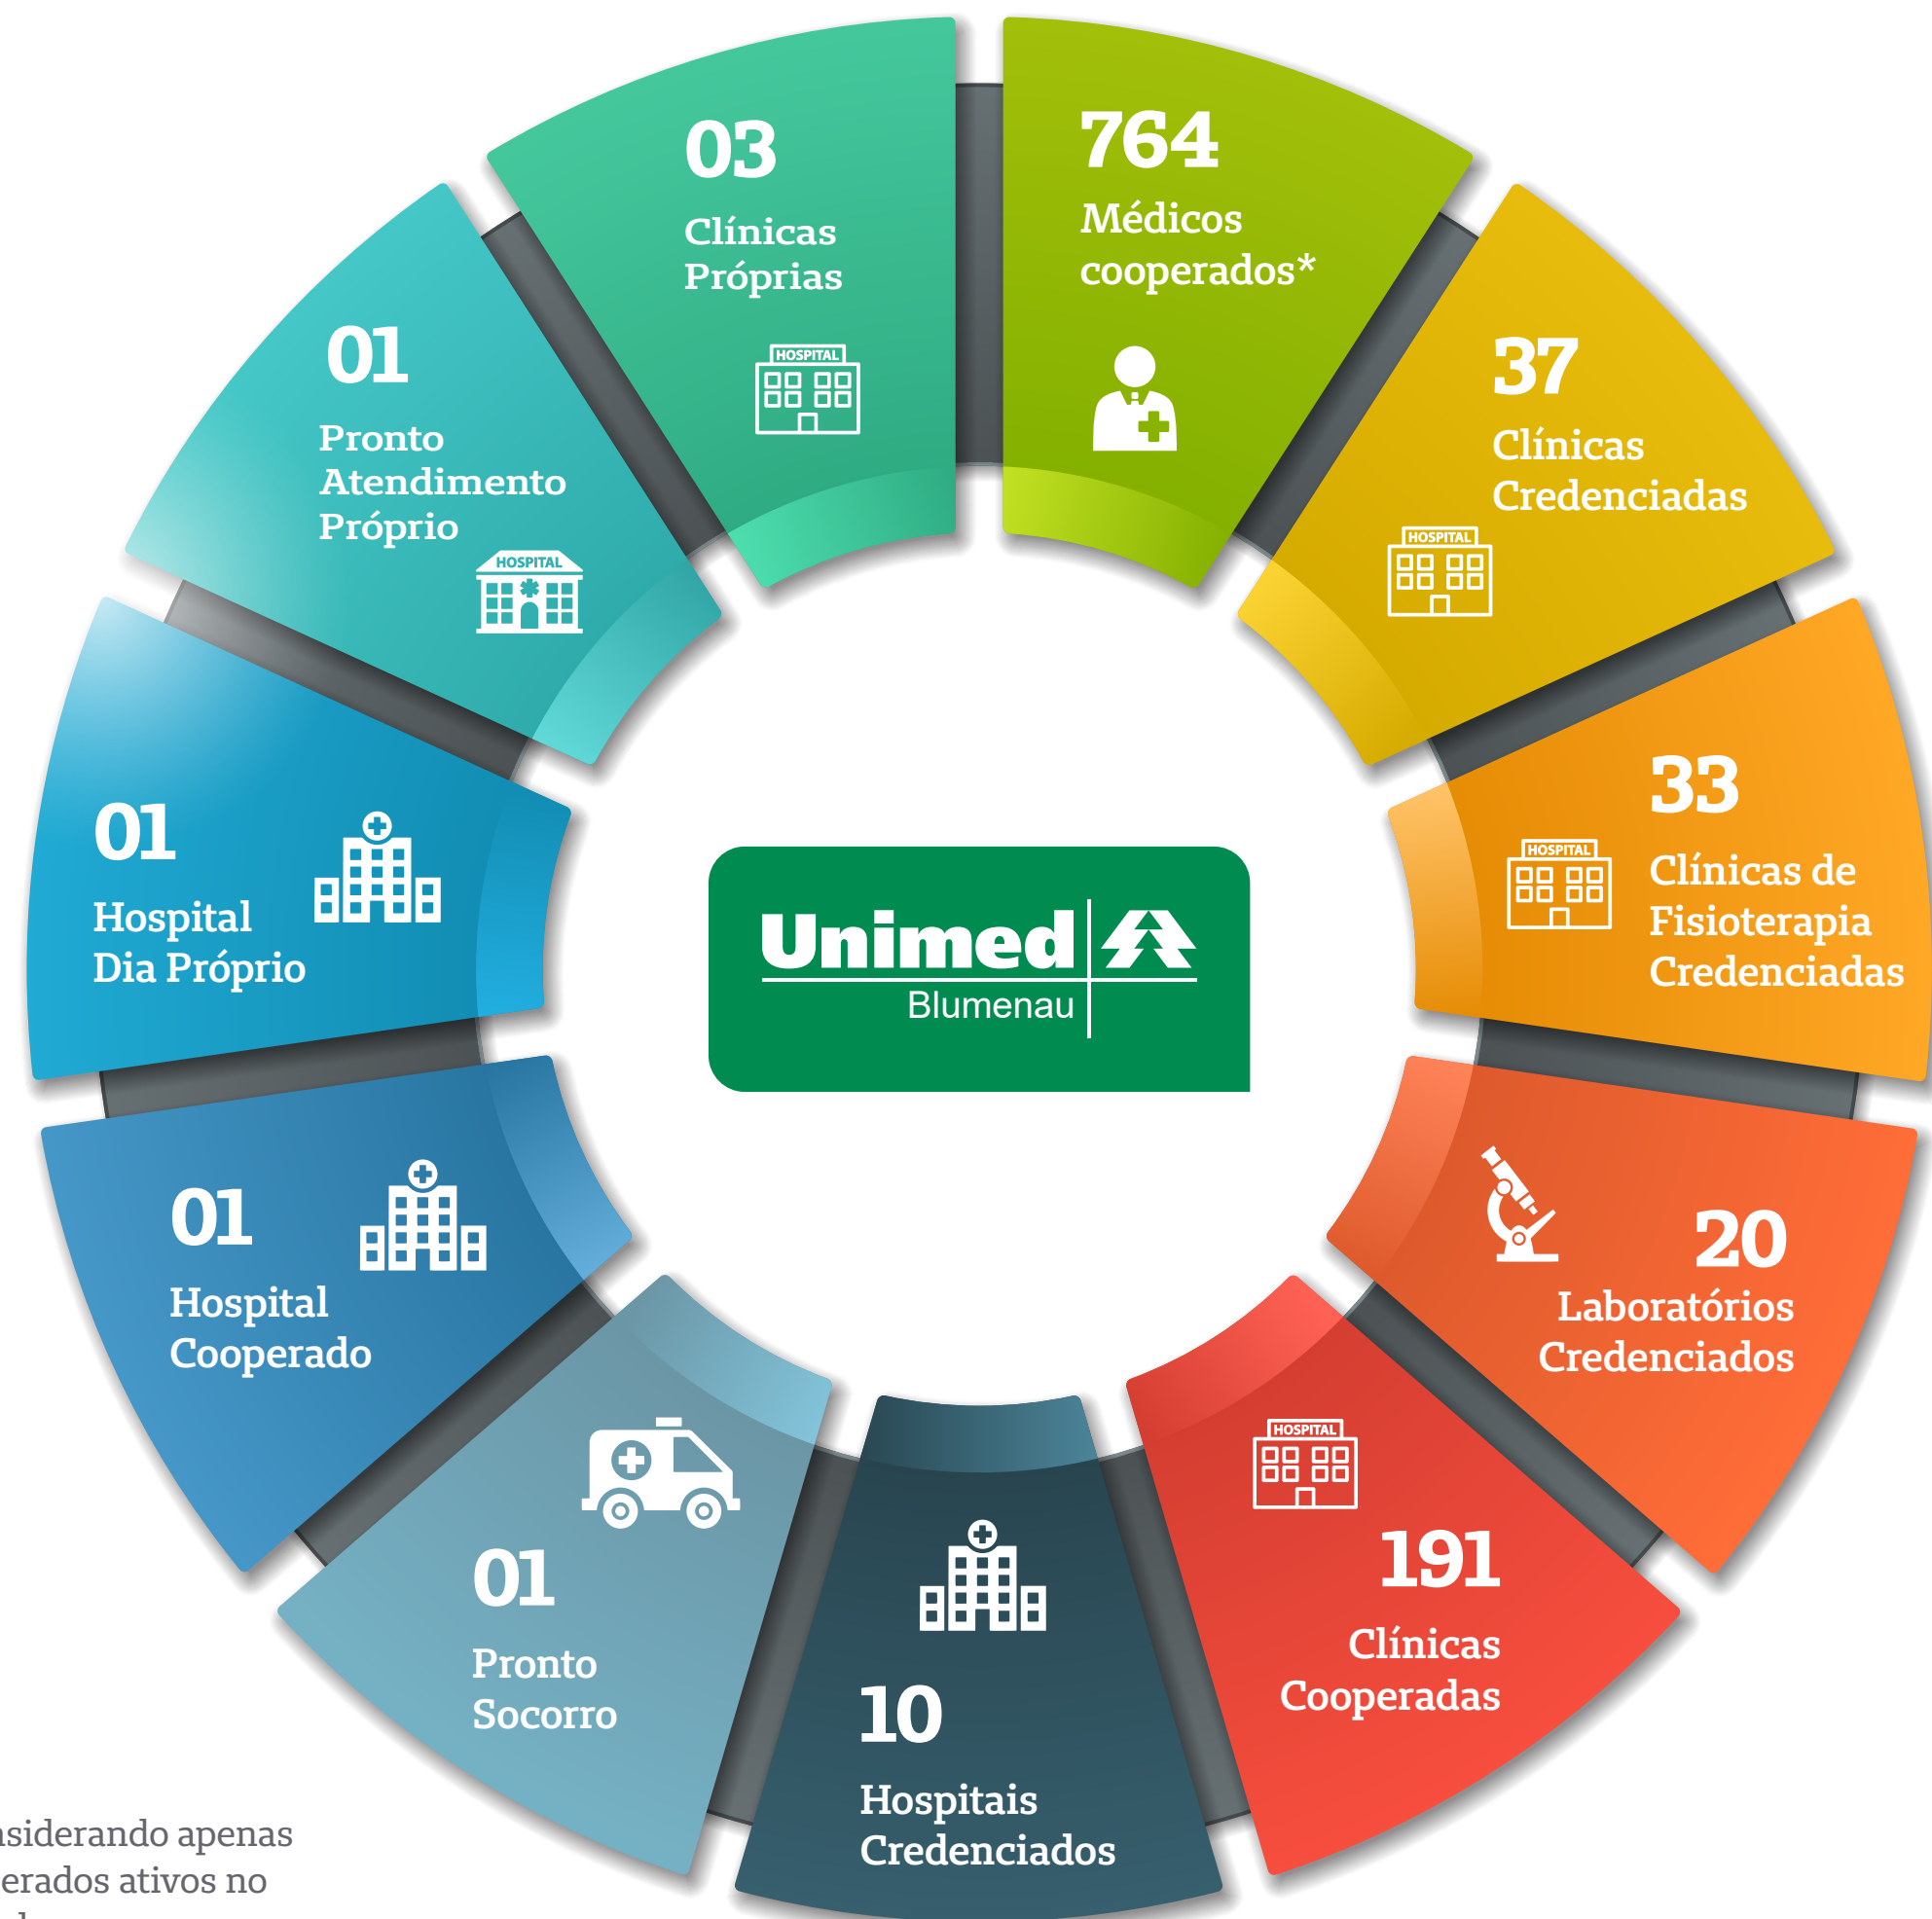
764
Médicos cooperados*

37
Clínicas Credenciadas

HOSPITAL

33
Clínicas de Fisioterapia Credenciadas

HOSPITAL

20
Laboratórios Credenciados

191
Clínicas Cooperadas

HOSPITAL

10
Hospitais Credenciados

01
Pronto Socorro

01
Hospital Cooperado

01
Hospital Dia Próprio

01
Pronto Atendimento Próprio

HOSPITAL

03
Clínicas Próprias

HOSPITAL

Unimed
Blumenau

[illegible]nsiderando apenas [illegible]erados ativos no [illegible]